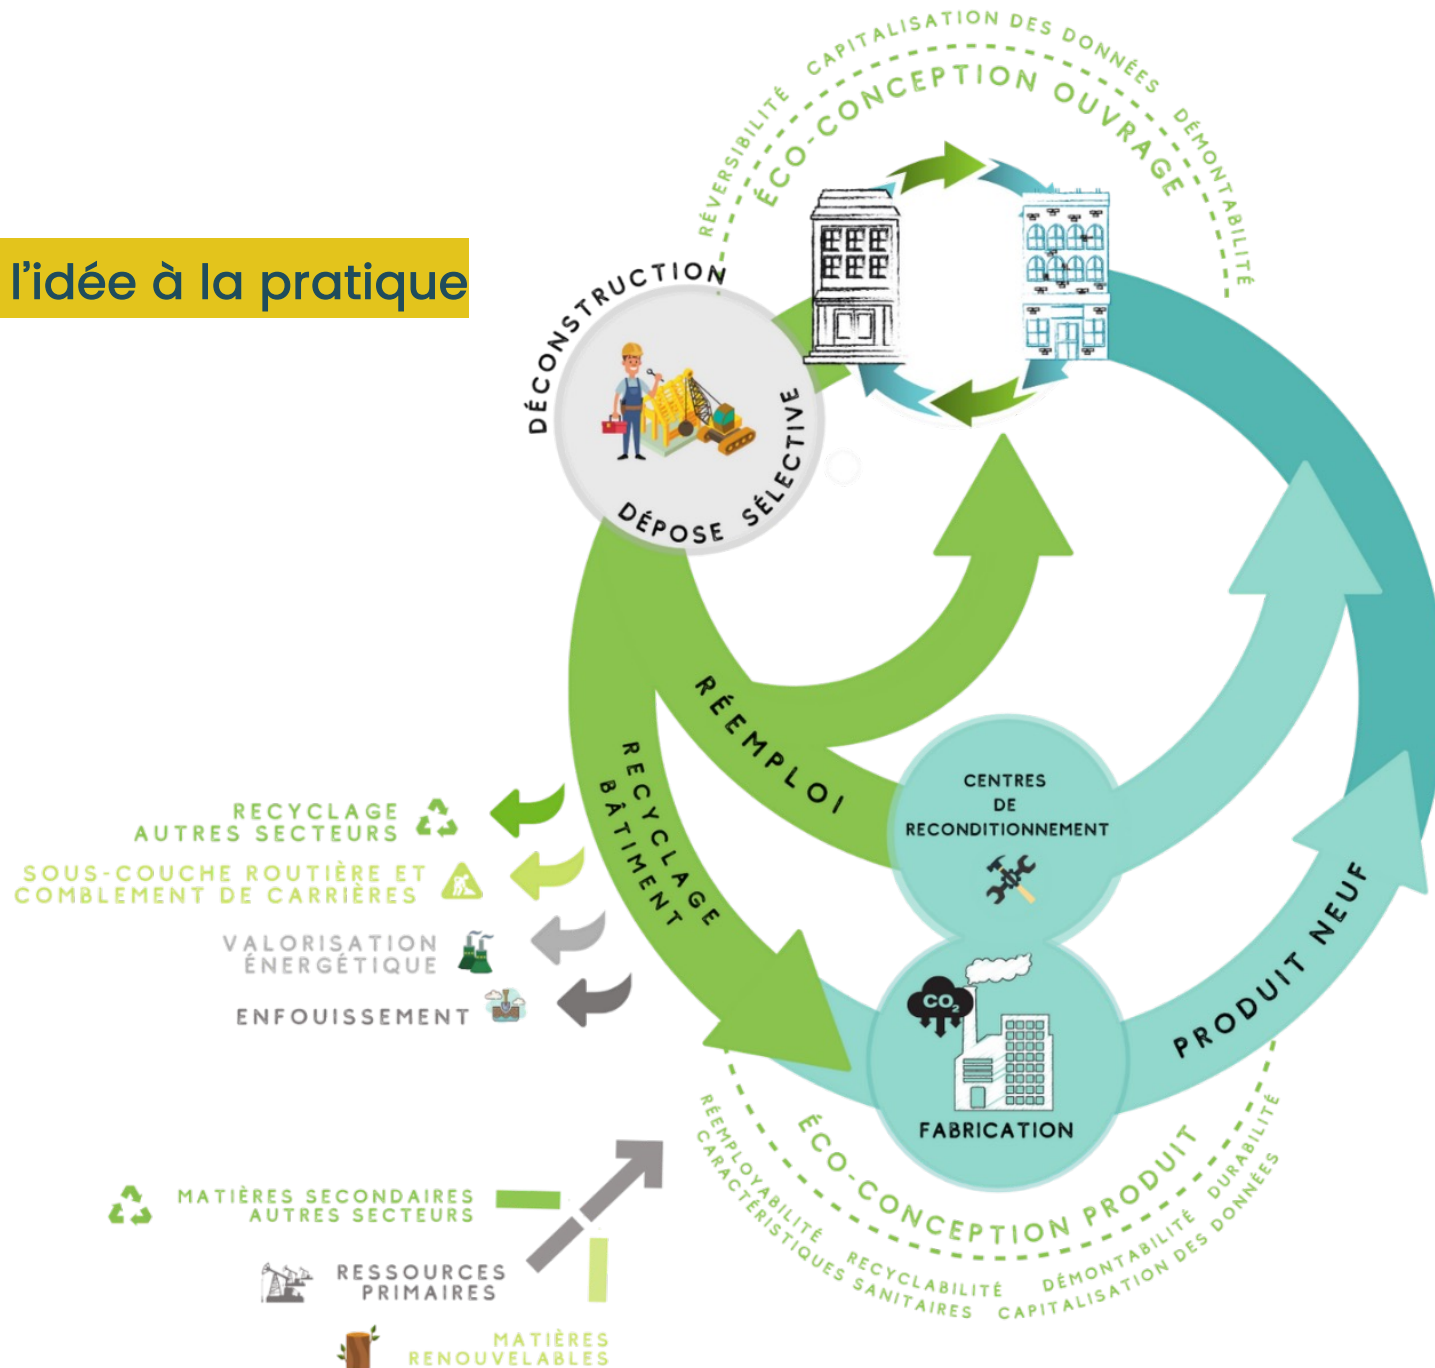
l'idée à la pratique

CAPITALISATION DES DONNÉES
RÉVERSIBILITÉ
ÉCO-CONCEPTION OUVRAGE
DÉMONTABILITÉ

DÉCONSTRUCTION
DÉPOSE SÉLECTIVE

RÉEMPLOI
RECYCLAGE BÂTIMENT

CENTRES DE RECONDITIONNEMENT

$CO_2$
FABRICATION

PRODUIT NEUF

RECYCLAGE AUTRES SECTEURS
SOUS-COUCHE ROUTIÈRE ET COMBLEMENT DE CARRIÈRES
VALORISATION ÉNERGÉTIQUE
ENFOUISSEMENT

MATIÈRES SECONDAIRES AUTRES SECTEURS
RESSOURCES PRIMAIRES
MATIÈRES RENOUVELABLES

ÉCO-CONCEPTION PRODUIT
RÉEMPLOYABILITÉ
CARACTÉRISTIQUES SANITAIRES
RECYCLABILITÉ
DÉMONTABILITÉ
DURABILITÉ
CAPITALISATION DES DONNÉES